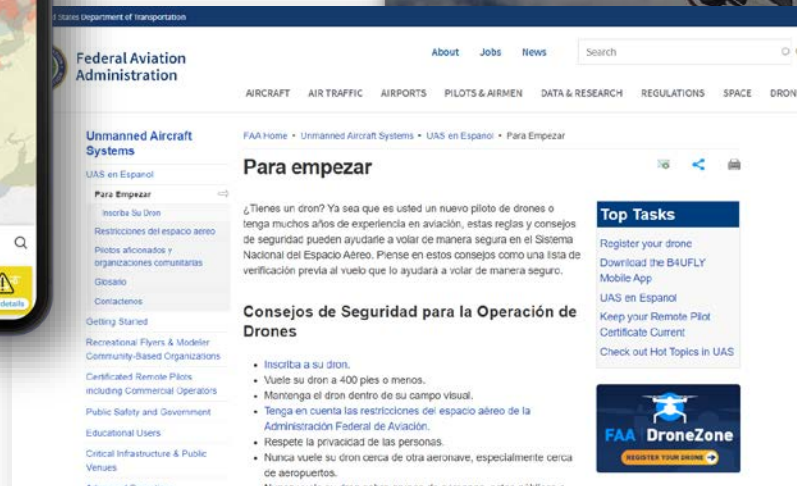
States Department of Transportation

Federal Aviation Administration

About Jobs News Search

AIRCRAFT AIR TRAFFIC AIRPORTS PILOTS & AIRMEN DATA & RESEARCH REGULATIONS SPACE DRON

Unmanned Aircraft Systems
UAS en Espanol
Para Empezar
Inscriba Su Dron
Restricciones del espacio aereo
Pilotos aficionados y organizaciones comunitarias
Glosario
Contactenos
Getting Started
Recreational Flyers & Modeler Community-Based Organizations
Certificated Remote Pilots including Commercial Operators
Public Safety and Government
Educational Users
Critical Infrastructure & Public Venues

details

FAA Home • Unmanned Aircraft Systems • UAS en Espanol • Para Empezar

Para empezar

¿Tienes un dron? Ya sea que es usted un nuevo piloto de drones o tenga muchos años de experiencia en aviación, estas reglas y consejos de seguridad pueden ayudarle a volar de manera segura en el Sistema Nacional del Espacio Aéreo. Piense en estos consejos como una lista de verificación previa al vuelo que lo ayudará a volar de manera seguro.

Consejos de Seguridad para la Operación de Drones

• Inscriba a su dron.
• Vuele su dron a 400 pies o menos.
• Mantenga el dron dentro de su campo visual.
• Tenga en cuenta las restricciones del espacio aéreo de la Administración Federal de Aviación.
• Respete la privacidad de las personas.
• Nunca vuele su dron cerca de otra aeronave, especialmente cerca de aeropuertos.
• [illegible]

Top Tasks
Register your drone
Download the B4UFLY Mobile App
UAS en Espanol
Keep your Remote Pilot Certificate Current
Check out Hot Topics in UAS

FAA DroneZone
REGISTER YOUR DRONE